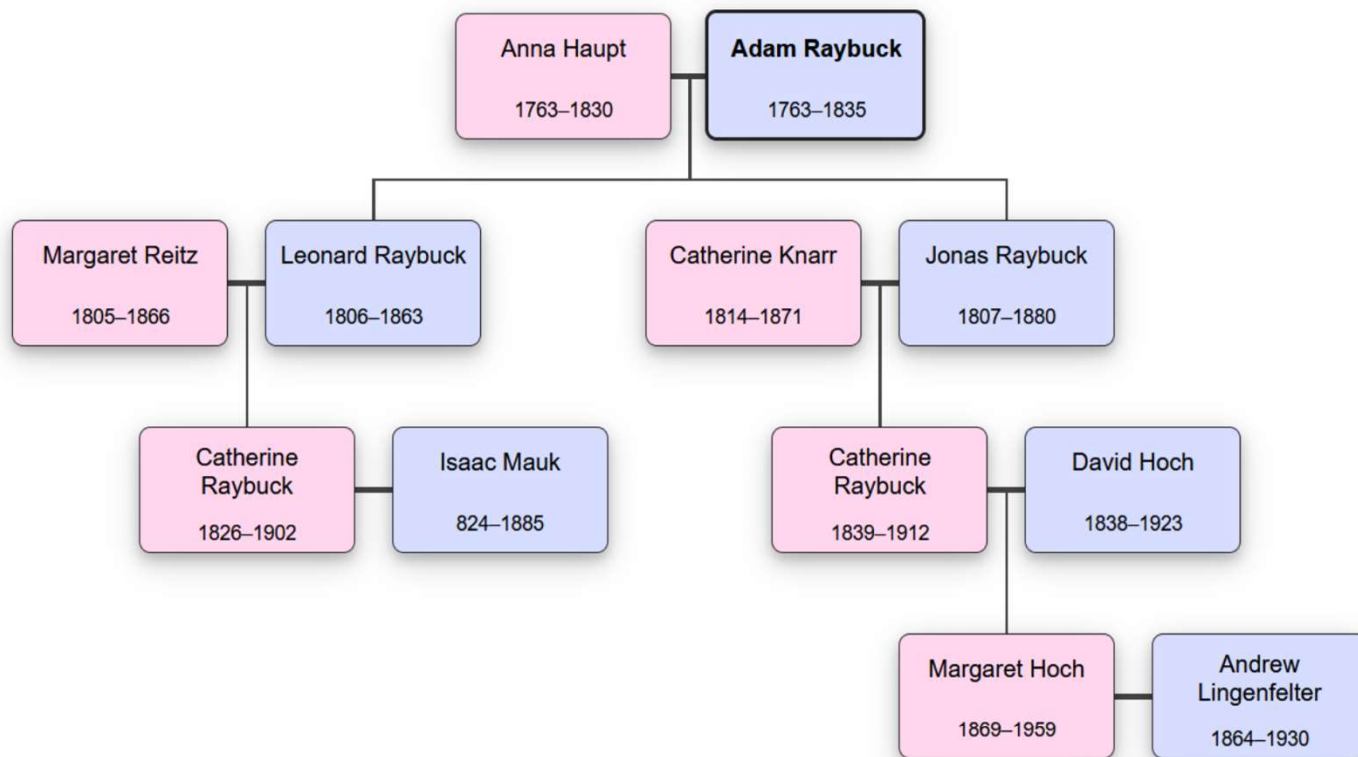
Anna Haupt
1763–1830

Adam Raybuck
1763–1835

Margaret Reitz
1805–1866

Leonard Raybuck
1806–1863

Catherine Knarr
1814–1871

Jonas Raybuck
1807–1880

Catherine Raybuck
1826–1902

Isaac Mauk
824–1885

Catherine Raybuck
1839–1912

David Hoch
1838–1923

Margaret Hoch
1869–1959

Andrew Lingenfelter
1864–1930